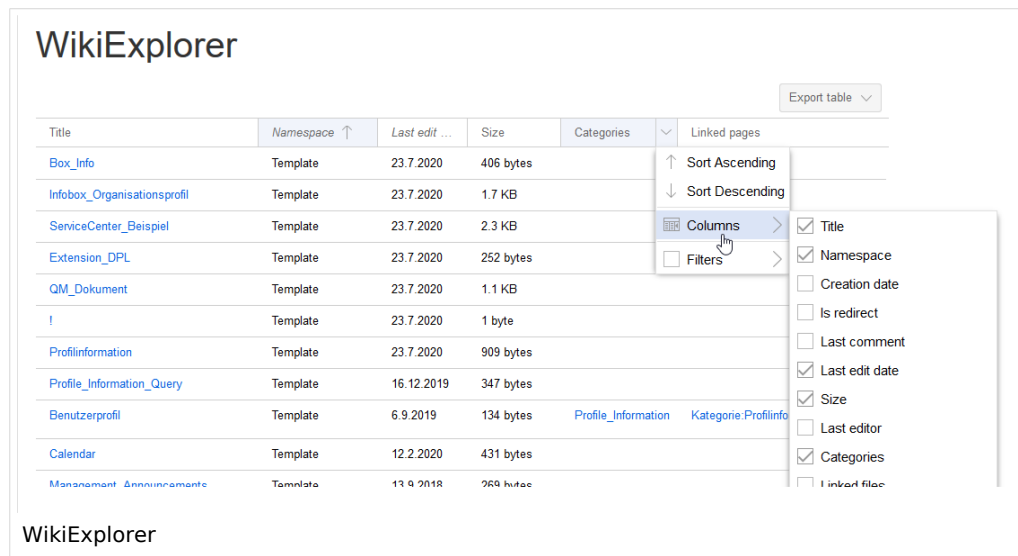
WikiExplorer

Export table

| Title | Namespace | Last edit ... | Size | Categories | Linked pages |
|---|---|---|---|---|---|
| Box_Info | Template | 23.7.2020 | 406 bytes | | |
| Infobox_Organisationsprofil | Template | 23.7.2020 | 1.7 KB | | |
| ServiceCenter_Beispiel | Template | 23.7.2020 | 2.3 KB | | |
| Extension_DPL | Template | 23.7.2020 | 252 bytes | | |
| QM_Dokument | Template | 23.7.2020 | 1.1 KB | | |
| ! | Template | 23.7.2020 | 1 byte | | |
| Profilinformation | Template | 23.7.2020 | 909 bytes | | |
| Profile_Information_Query | Template | 16.12.2019 | 347 bytes | | |
| Benutzerprofil | Template | 6.9.2019 | 134 bytes | Profile_Information | Kategorie:Profilinfo |
| Calendar | Template | 12.2.2020 | 431 bytes | | |
| Management_Announcements | Template | 13.9.2018 | 269 bytes | | |

Sort Ascending
Sort Descending
Columns
Filters

Title
Namespace
Creation date
Is redirect
Last comment
Last edit date
Size
Last editor
Categories
Linked files

WikiExplorer